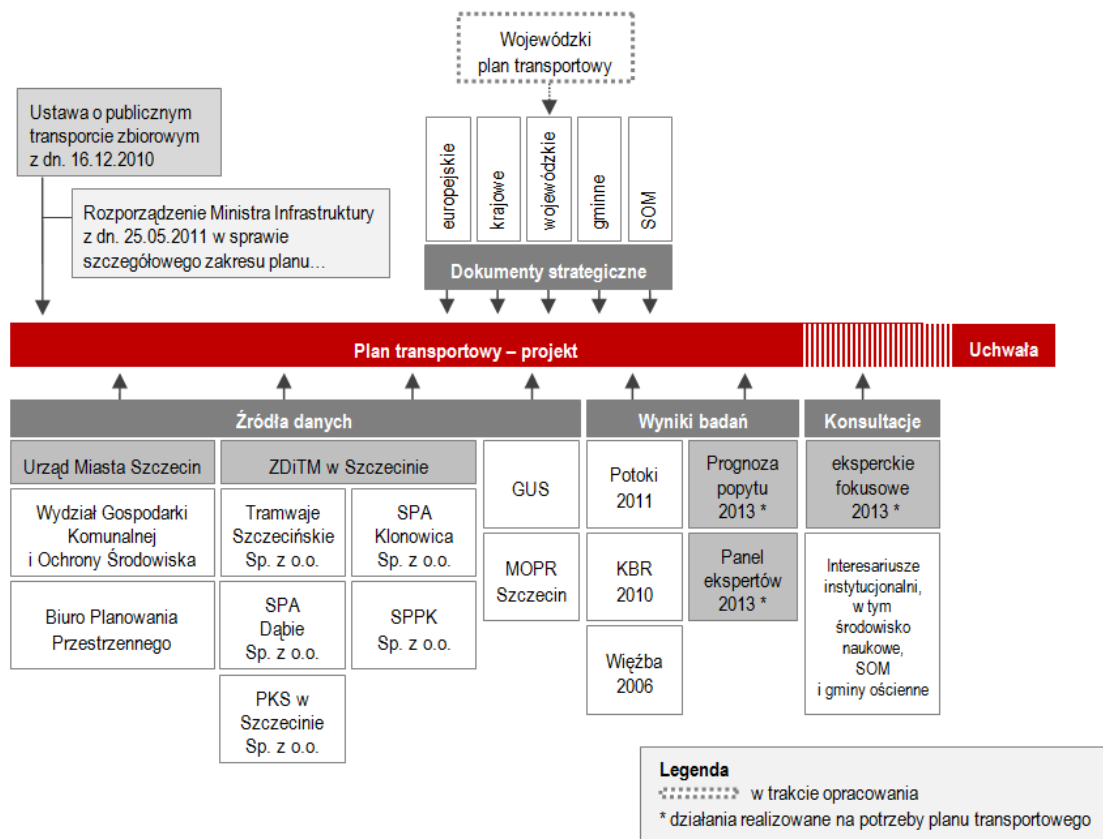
Wojewódzki plan transportowy

Ustawa o publicznym transporcie zbiorowym z dn. 16.12.2010

Rozporządzenie Ministra Infrastruktury z dn. 25.05.2011 w sprawie szczegółowego zakresu planu…

europejskie

krajowe

wojewódzkie

gminne

SOM

Dokumenty strategiczne

Plan transportowy – projekt

Uchwała

Źródła danych

Wyniki badań

Konsultacje

Urząd Miasta Szczecin

ZDiTM w Szczecinie

GUS

Potoki 2011

Prognoza popytu 2013 *

eksperckie fokusowe 2013 *

Wydział Gospodarki Komunalnej i Ochrony Środowiska

Tramwaje Szczecińskie Sp. z o.o.

SPA Klonowica Sp. z o.o.

MOPR Szczecin

KBR 2010

Panel ekspertów 2013 *

Interesariusze instytucjonalni, w tym środowisko naukowe, SOM i gminy ościenne

Biuro Planowania Przestrzennego

SPA Dąbie Sp. z o.o.

SPPK Sp. z o.o.

Więźba 2006

PKS w Szczecinie Sp. z o.o.

Legenda
w trakcie opracowania
* działania realizowane na potrzeby planu transportowego